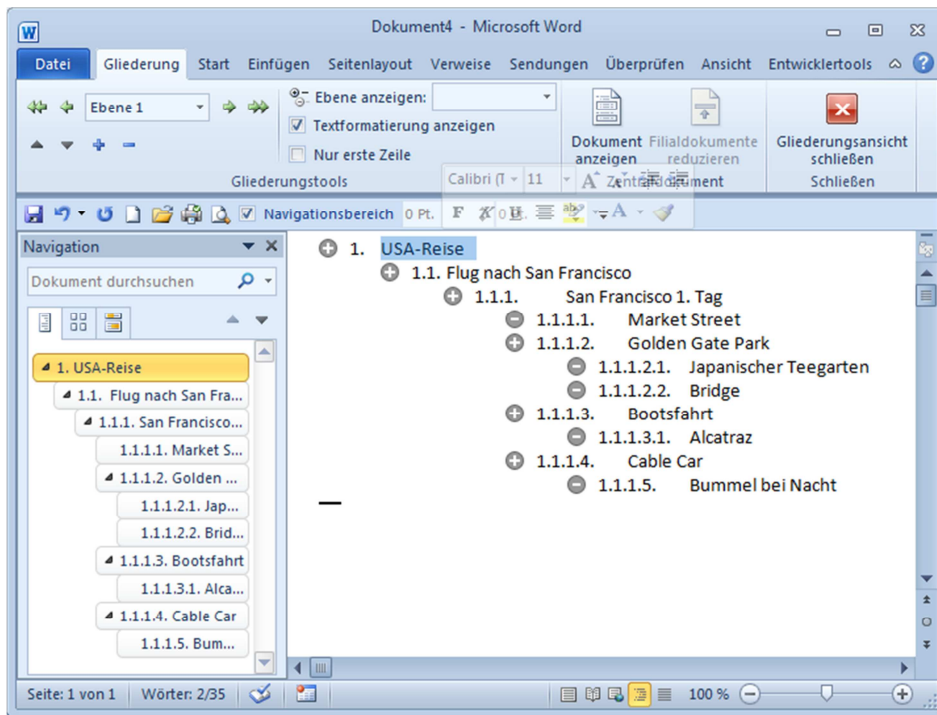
Dokument4 - Microsoft Word

Datei | Gliederung | Start | Einfügen | Seitenlayout | Verweise | Sendungen | Überprüfen | Ansicht | Entwicklertools

Ebene 1

Ebene anzeigen:

Textformatierung anzeigen

Nur erste Zeile

Gliederungstools

Dokument anzeigen

Filialdokumente reduzieren

Zentraldokument

Gliederungsansicht schließen

Schließen

Calibri (T | 11

Navigationsbereich | 0 Pt.

F K U

Navigation

Dokument durchsuchen

1. USA-Reise
1.1. Flug nach San Fra...
1.1.1. San Francisco...
1.1.1.1. Market S...
1.1.1.2. Golden ...
1.1.1.2.1. Jap...
1.1.1.2.2. Brid...
1.1.1.3. Bootsfahrt
1.1.1.3.1. Alca...
1.1.1.4. Cable Car
1.1.1.5. Bum...

1. USA-Reise
1.1. Flug nach San Francisco
1.1.1. San Francisco 1. Tag
1.1.1.1. Market Street
1.1.1.2. Golden Gate Park
1.1.1.2.1. Japanischer Teegarten
1.1.1.2.2. Bridge
1.1.1.3. Bootsfahrt
1.1.1.3.1. Alcatraz
1.1.1.4. Cable Car
1.1.1.5. Bummel bei Nacht

Seite: 1 von 1 | Wörter: 2/35 | 100 %